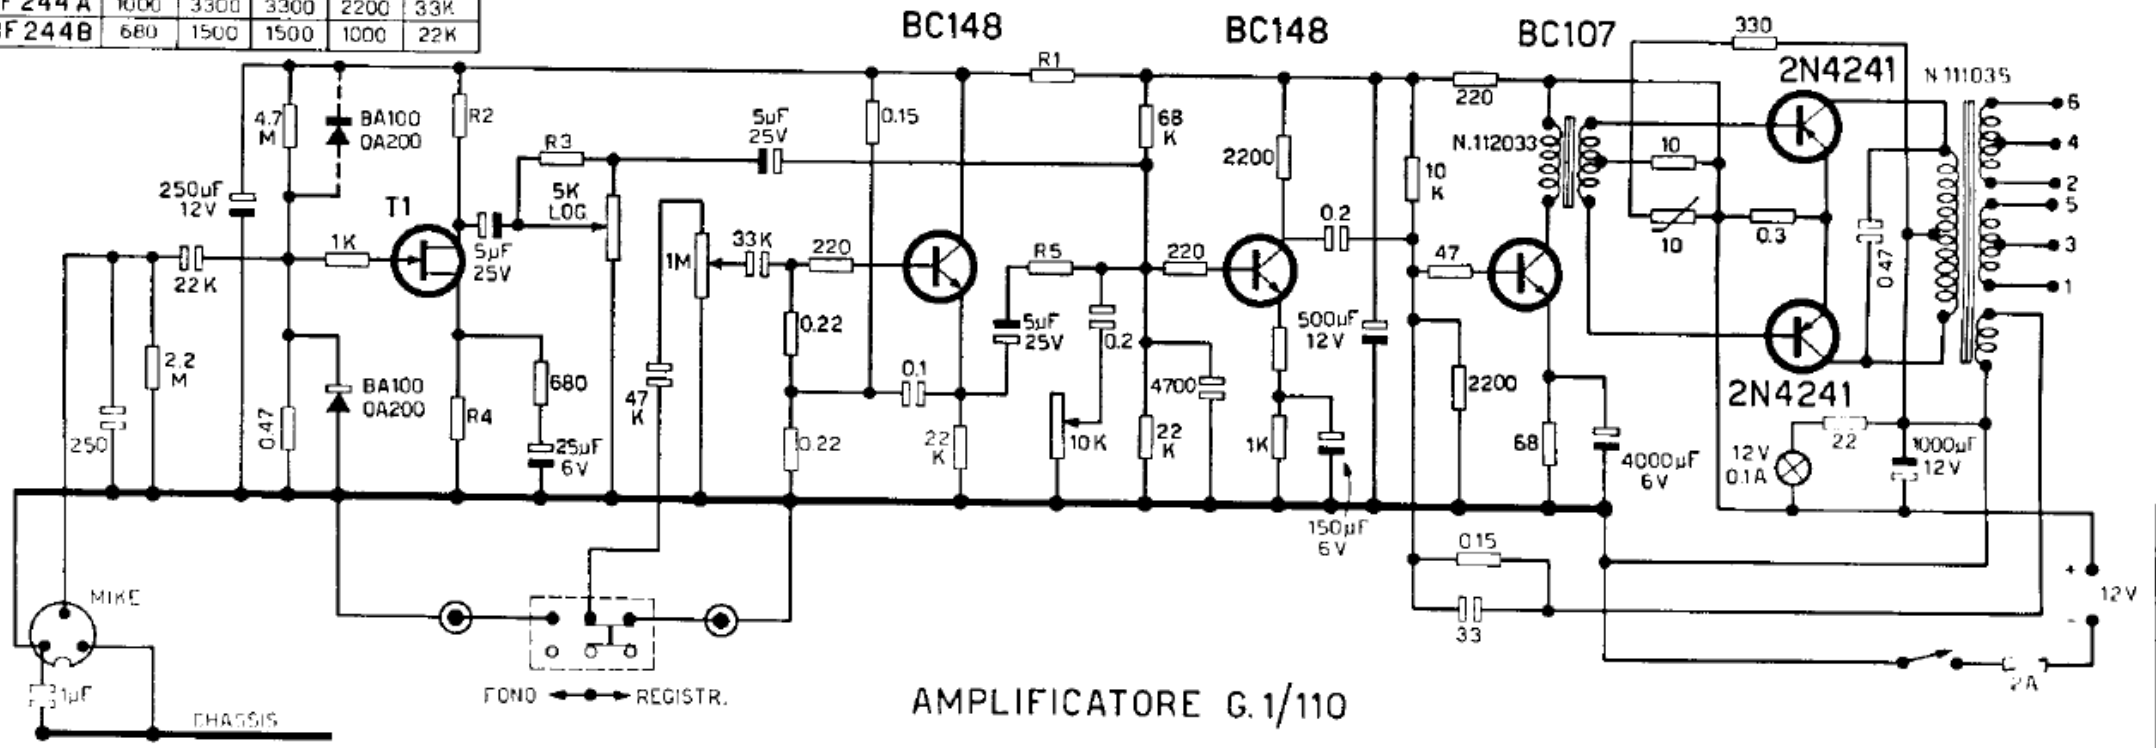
| F 244 A | 1000 | 3300 | 3300 | 2200 | 33K |
|---|---|---|---|---|---|
| F 244 B | 680 | 1500 | 1500 | 1000 | 22K |

BC148
BC148
BC107
330
2N4241
N 111035
R1
220
6
4
2
5
3
1
4.7 M
BA100 OA200
R2
R3
5µF 25V
0.15
68 K
2200
N.112033
10
10 K
250µF 12V
T1
5K LOG
10
0.3
0.2
0.47
1K
5µF 25V
33K
220
R5
220
47
22 K
1M
0.22
5µF 25V
0.2
500µF 12V
0.47
BA100 OA200
680
47 K
0.1
4700
2200
2N4241
2.2 M
R4
25µF 6V
0.22
22 K
10K
22 K
1K
68
12V 0.1A
22
1000µF 12V
250
0.47
4000µF 6V
150µF 6V
0.15
+
12V
-
MIKE
33
2A
1µF
CHASSIS
FONO
REGISTR.
AMPLIFICATORE G.1/110